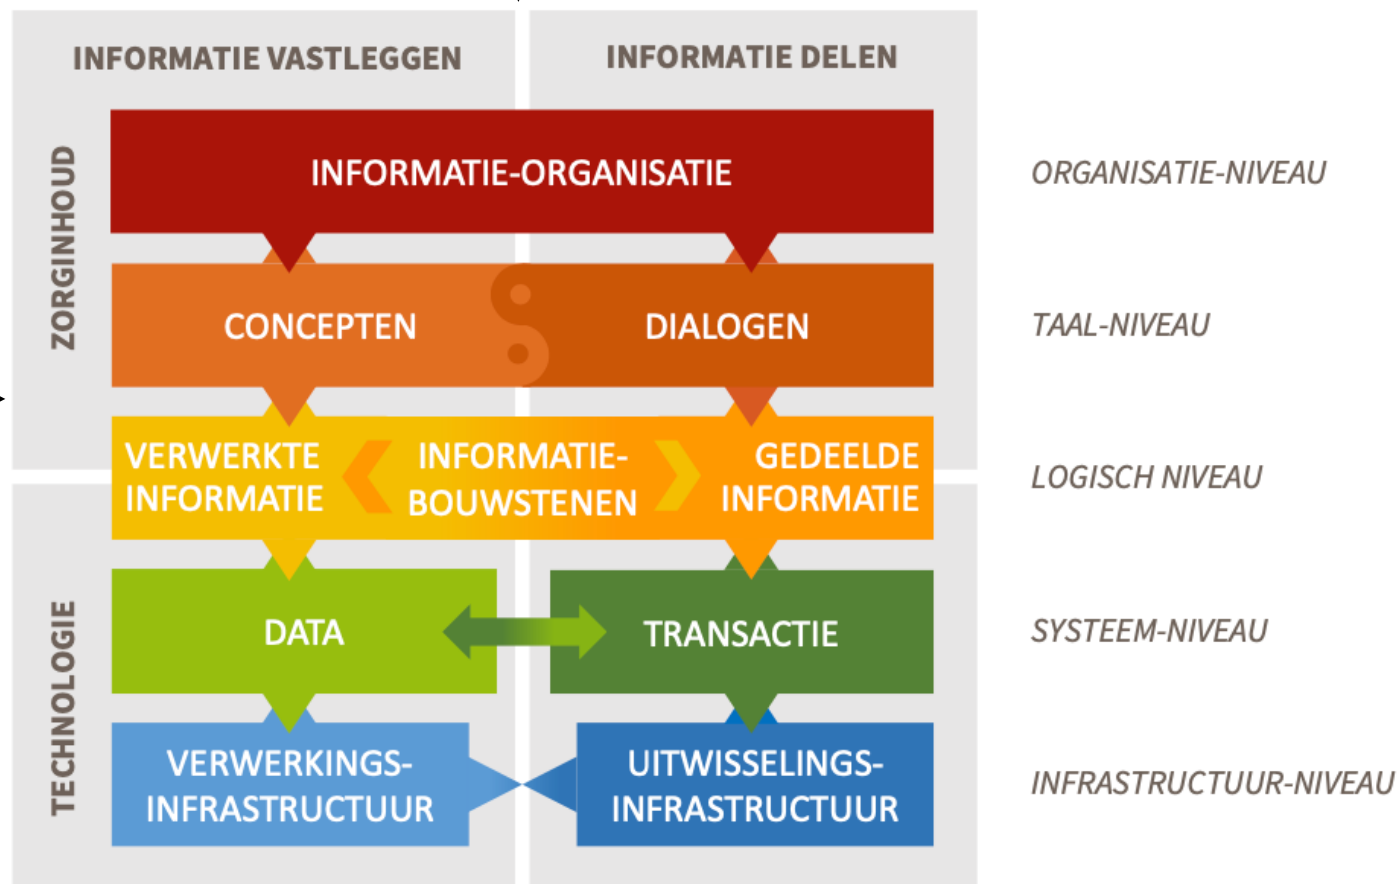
INFORMATIE VASTLEGGEN

INFORMATIE DELEN

ZORGINHOUD

INFORMATIE-ORGANISATIE

ORGANISATIE-NIVEAU

CONCEPTEN

DIALOGEN

TAAL-NIVEAU

VERWERKTE INFORMATIE

INFORMATIE-BOUWSTENEN

GEDEELDE INFORMATIE

LOGISCH NIVEAU

TECHNOLOGIE

DATA

TRANSACTIE

SYSTEEM-NIVEAU

VERWERKINGS-INFRASTRUCTUUR

UITWISSELINGS-INFRASTRUCTUUR

INFRASTRUCTUUR-NIVEAU